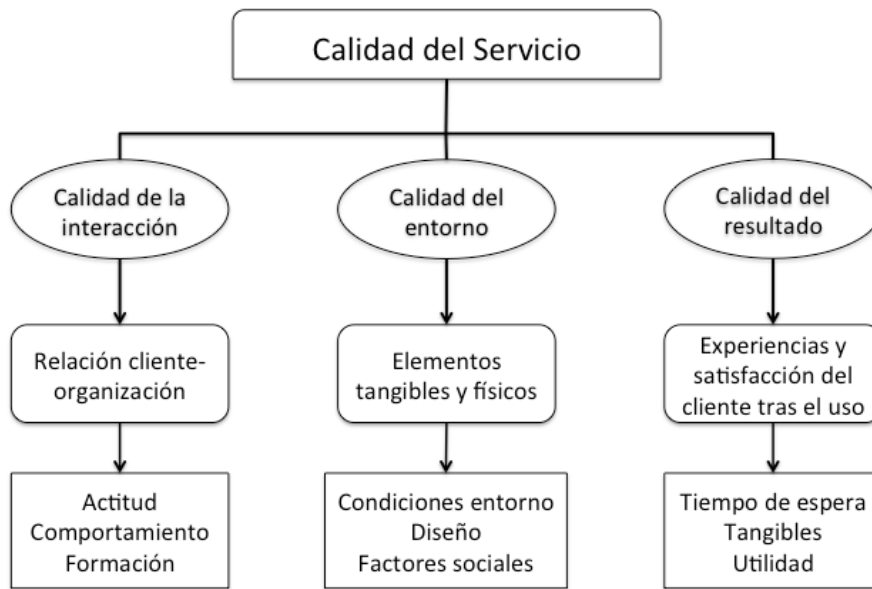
Calidad del Servicio

Calidad de la interacción

Calidad del entorno

Calidad del resultado

Relación cliente-organización

Elementos tangibles y físicos

Experiencias y satisfacción del cliente tras el uso

Actitud
Comportamiento
Formación

Condiciones entorno
Diseño
Factores sociales

Tiempo de espera
Tangibles
Utilidad